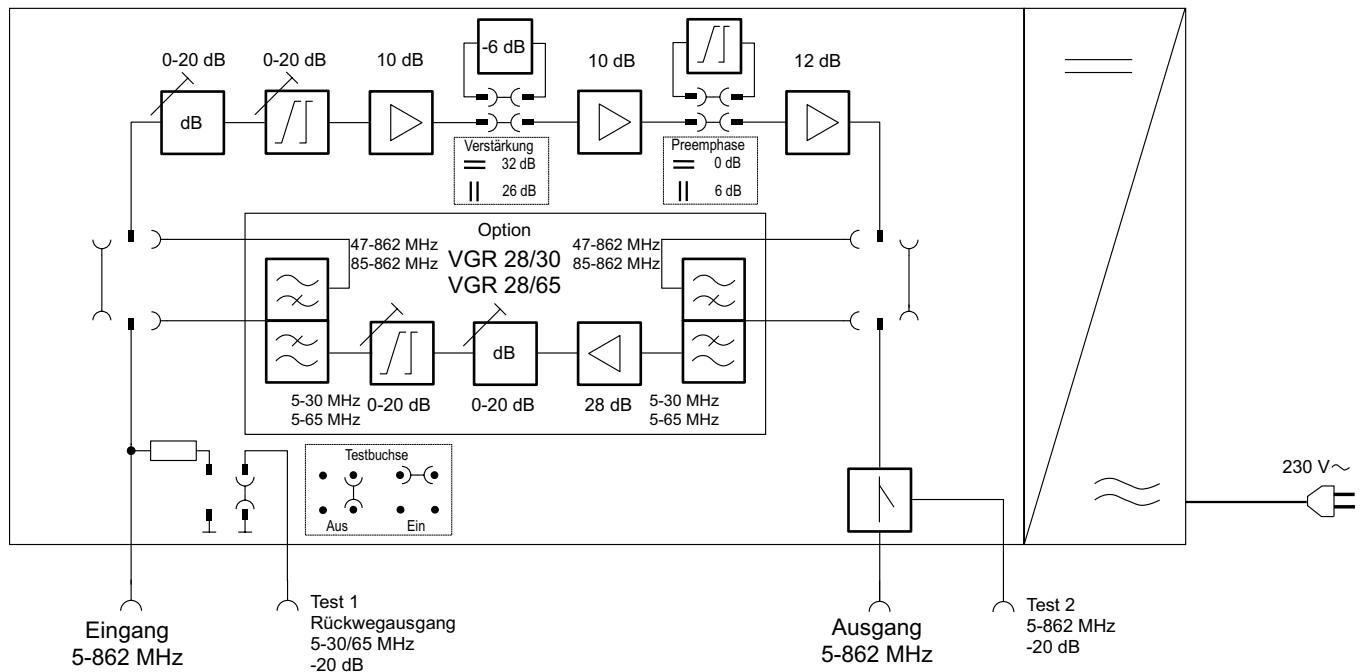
0-20 dB
0-20 dB
10 dB
-6 dB
10 dB
12 dB
dB
Verstärkung
32 dB
26 dB
Preemphase
0 dB
6 dB

Option
VGR 28/30
VGR 28/65
47-862 MHz
85-862 MHz
47-862 MHz
85-862 MHz
dB
5-30 MHz
5-65 MHz
0-20 dB
0-20 dB
28 dB
5-30 MHz
5-65 MHz

Testbuchse
Aus
Ein

230 V∼

Eingang
5-862 MHz

Test 1
Rückwegausgang
5-30/65 MHz
-20 dB

Ausgang
5-862 MHz

Test 2
5-862 MHz
-20 dB